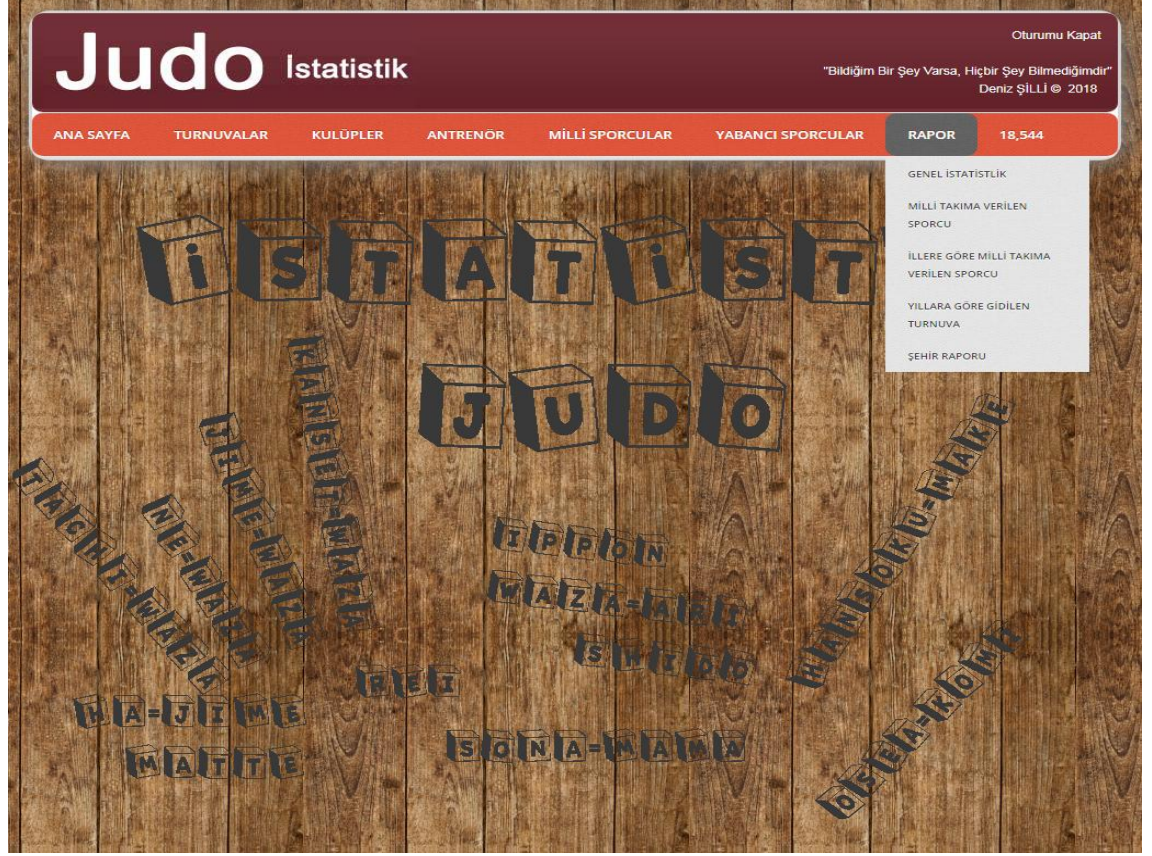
Judo İstatistik

Oturumu Kapat

"Bildiğim Bir Şey Varsa, Hiçbir Şey Bilmediğimdir"
Deniz ŞİLLİ © 2018

ANA SAYFA TURNUVALAR KULÜPLER ANTRENÖR MİLLİ SPORCULAR YABANCI SPORCULAR RAPOR 18,544

GENEL İSTATİSTLİK
MİLLİ TAKIMA VERİLEN SPORCU
İLLERE GÖRE MİLLİ TAKIMA VERİLEN SPORCU
YILLARA GÖRE GİDİLEN TURNUVA
ŞEHİR RAPORU

İSTATİST

JUDO

KANSETSU-WAZA
JIME-WAZA
NE-WAZA
TACHI-WAZA
IPPON
WAZA-ARI
SHIDO
HANSOKU-MAKE
OSEA-KOMI
REI
HA-JIME
MATTE
SONA-MAMA